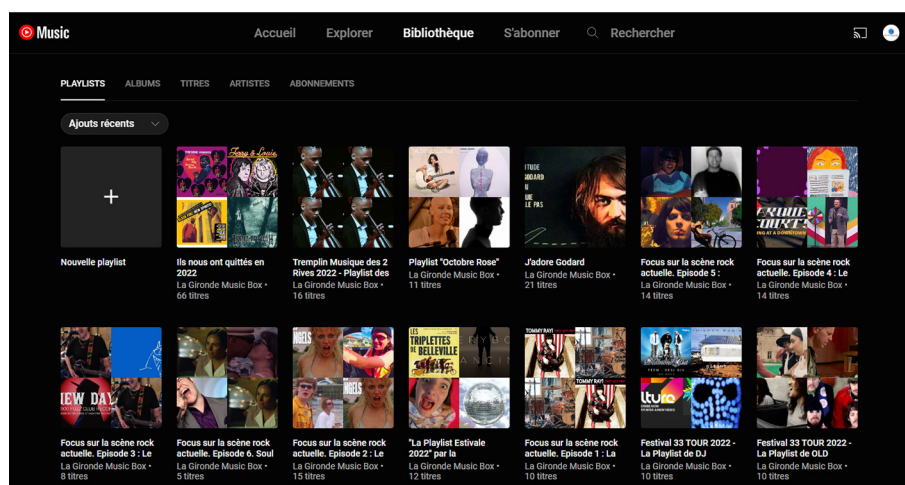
Music

Accueil Explorer Bibliothèque S'abonner Rechercher

PLAYLISTS ALBUMS TITRES ARTISTES ABONNEMENTS

Ajouts récents

+

Nouvelle playlist

Ils nous ont quittés en 2022
La Gironde Music Box • 66 titres

Tremplin Musique des 2 Rives 2022 - Playlist des
La Gironde Music Box • 16 titres

Playlist "Octobre Rose"
La Gironde Music Box • 11 titres

J'adore Godard
La Gironde Music Box • 21 titres

Focus sur la scène rock actuelle. Episode 5 :
La Gironde Music Box • 14 titres

Focus sur la scène rock actuelle. Episode 4 : Le
La Gironde Music Box • 14 titres

Focus sur la scène rock actuelle. Episode 3 : Le
La Gironde Music Box • 8 titres

Focus sur la scène rock actuelle. Episode 6. Soul
La Gironde Music Box • 5 titres

Focus sur la scène rock actuelle. Episode 2 : Le
La Gironde Music Box • 15 titres

"La Playlist Estivale 2022" par la
La Gironde Music Box • 12 titres

Focus sur la scène rock actuelle. Episode 1 : La
La Gironde Music Box • 10 titres

Festival 33 TOUR 2022 - La Playlist de DJ
La Gironde Music Box • 10 titres

Festival 33 TOUR 2022 - La Playlist de OLD
La Gironde Music Box • 10 titres